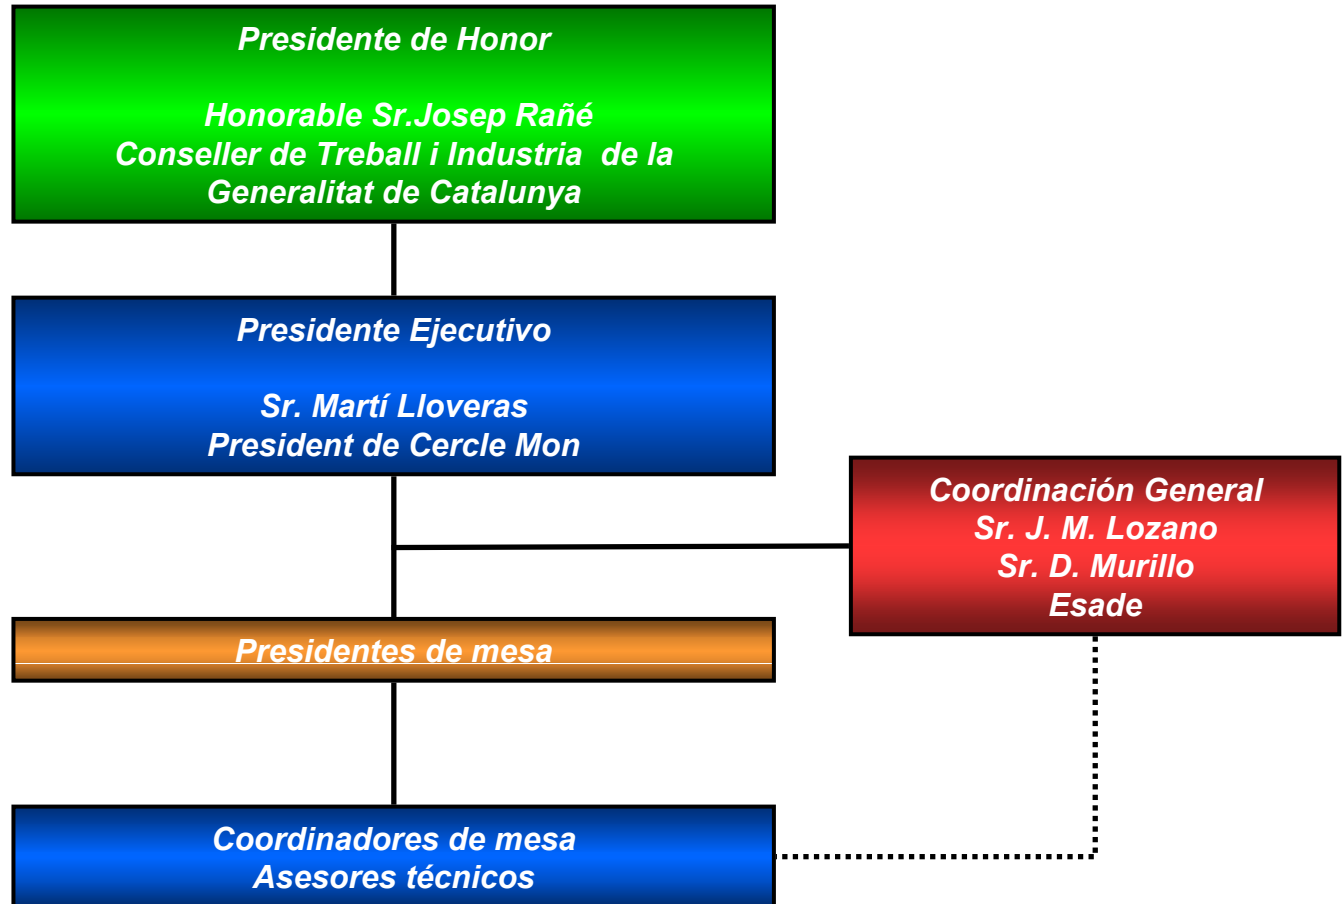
Presidente de Honor

Honorable Sr.Josep Rañé
Conseller de Treball i Industria de la Generalitat de Catalunya

Presidente Ejecutivo

Sr. Martí Lloveras
President de Cercle Mon

Coordinación General
Sr. J. M. Lozano
Sr. D. Murillo
Esade

Presidentes de mesa

Coordinadores de mesa
Asesores técnicos